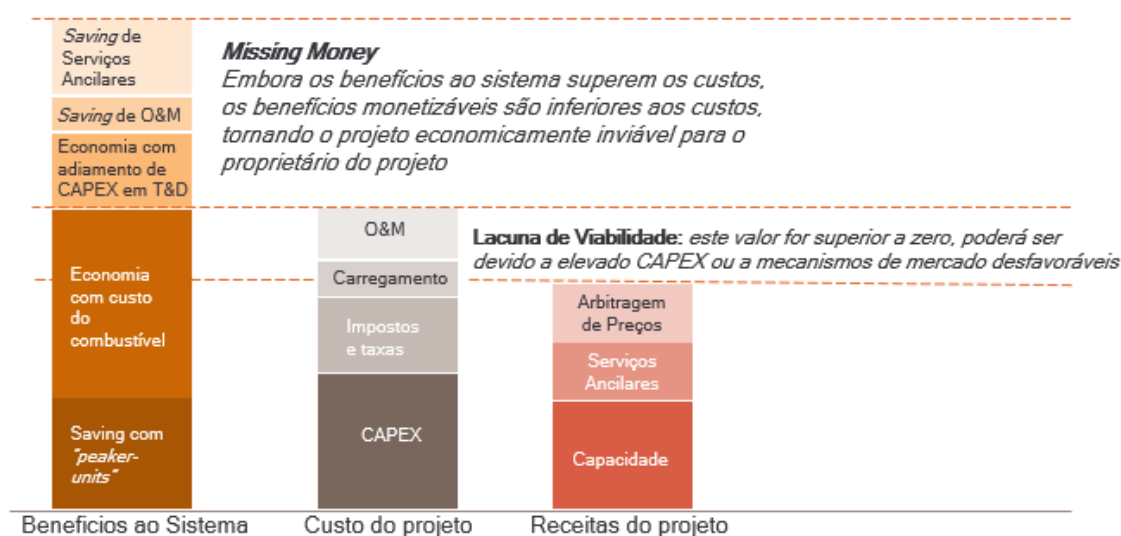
Saving de Serviços Ancilares

Saving de O&M

Economia com adiamento de CAPEX em T&D

Missing Money
Embora os benefícios ao sistema superem os custos, os benefícios monetizáveis são inferiores aos custos, tornando o projeto economicamente inviável para o proprietário do projeto

O&M

Lacuna de Viabilidade: este valor for superior a zero, poderá ser devido a elevado CAPEX ou a mecanismos de mercado desfavoráveis

Carregamento

Economia com custo do combustível

Impostos e taxas

Arbitragem de Preços

Serviços Ancilares

Saving com "peaker-units"

CAPEX

Capacidade

Benefícios ao Sistema

Custo do projeto

Receitas do projeto